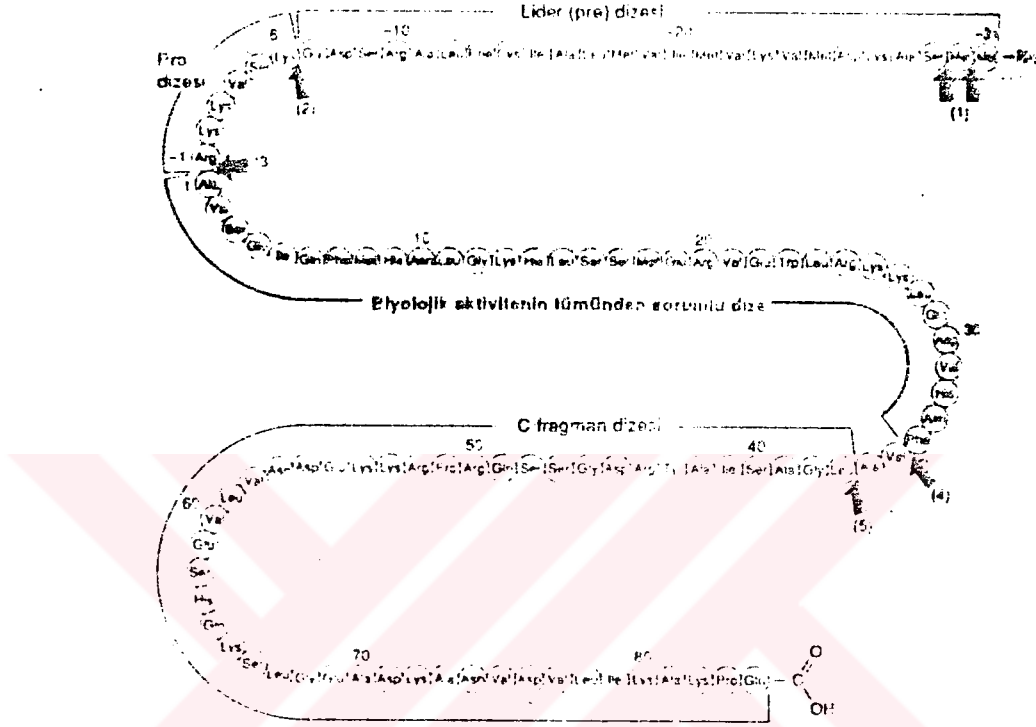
Lider (pre) dizesi

-5 -10 -20 -31

Pro dizesi

Lys Gly Asp Ser Arg Ala Leu Phe Val Ile Ala Ile Val Ile Val Lys Val Met Arg Lys Ala Ser Ala Met

(2) (1)

-1 Arg (3)

1 Ala Val Ser Gln Ile Gln Phe Met His Asn Leu Gly Lys His Leu Ser Ser Met Val Arg Val Glu Trp Leu Arg Lys Lys

10 20

Biyolojik aktivitenin tümünden sorumlu dize

Leu Gln 30 Asp Val His Asn Phe Val Ala (4)

C fragman dizesi

50 40

Asn Asp Glu Lys Lys Arg Pro Arg Gln Ser Ser Gly Asp Arg Tyr Ala Ile Ser Ala Gly Leu Ala

(5)

60 Leu Val Val Glu Ser His Gln Lys Ser

70 80

Leu Gly Pro Ala Asp Lys Ala Asn Val Asp Val Leu Ile Lys Ala Lys Pro Gln — C

O

OH